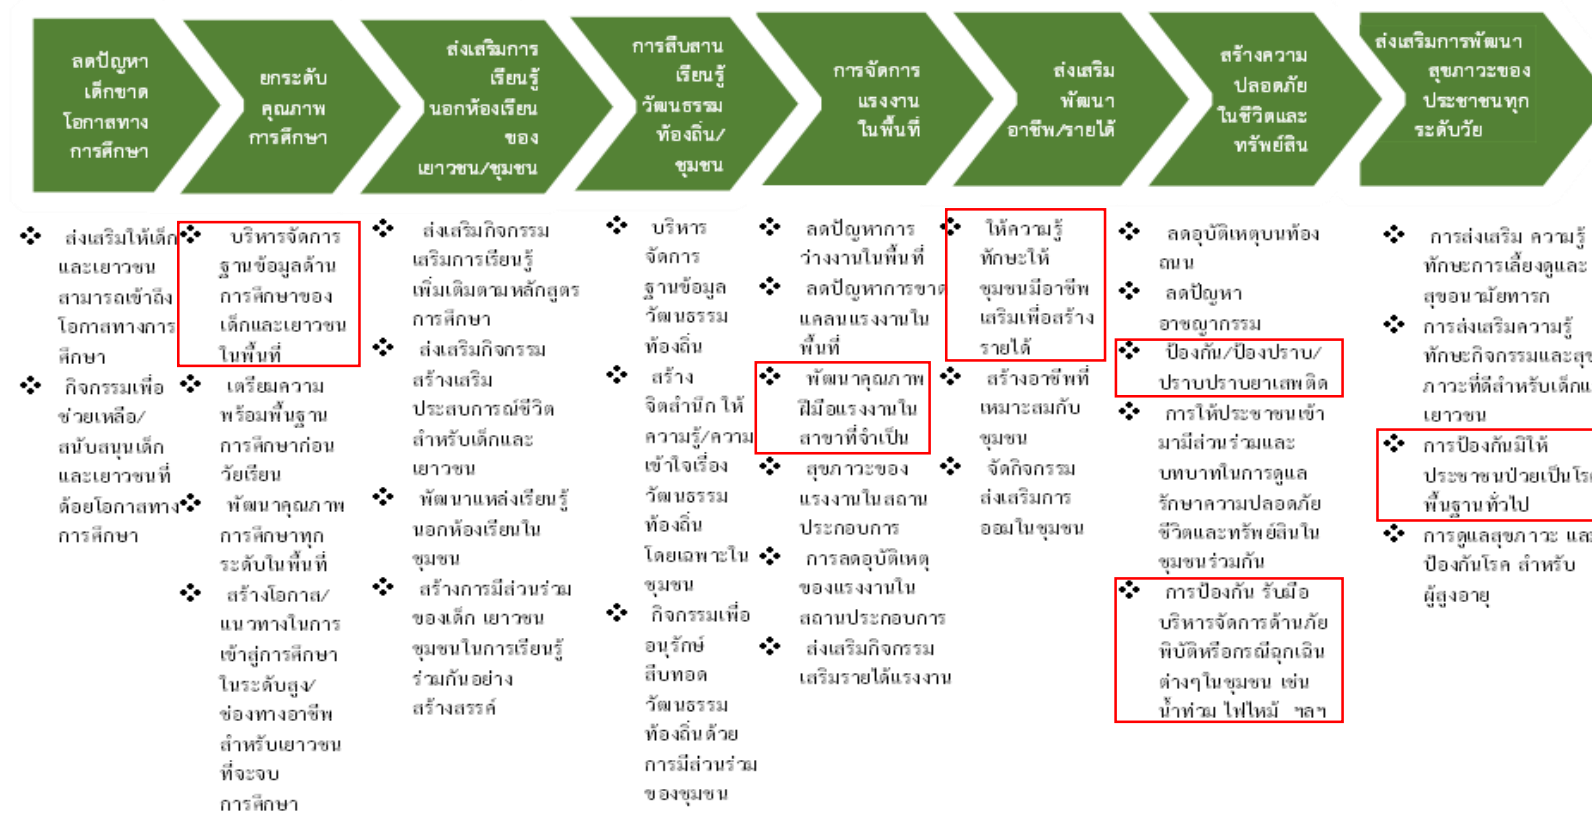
ลดปัญหาเด็กขาดโอกาสทางการศึกษา

ยกระดับคุณภาพการศึกษา

ส่งเสริมการเรียนรู้นอกห้องเรียนของเยาวชน/ชุมชน

การสืบสานเรียนรู้วัฒนธรรมท้องถิ่น/ชุมชน

การจัดการแรงงานในพื้นที่

ส่งเสริมพัฒนาอาชีพ/รายได้

สร้างความปลอดภัยในชีวิตและทรัพย์สิน

ส่งเสริมการพัฒนาสุขภาวะของประชาชนทุกระดับวัย

❖ ส่งเสริมให้เด็กและเยาวชนสามารถเข้าถึงโอกาสทางการศึกษา
❖ กิจกรรมเพื่อช่วยเหลือ/สนับสนุนเด็กและเยาวชนที่ด้อยโอกาสทางการศึกษา

❖ บริหารจัดการฐานข้อมูลด้านการศึกษาของเด็กและเยาวชนในพื้นที่
❖ เตรียมความพร้อมพื้นฐานการศึกษาก่อนวัยเรียน
❖ พัฒนาคุณภาพการศึกษาทุกระดับในพื้นที่
❖ สร้างโอกาส/แนวทางในการเข้าสู่การศึกษาในระดับสูง/ช่องทางอาชีพสำหรับเยาวชนที่จะจบการศึกษา

❖ ส่งเสริมกิจกรรมเสริมการเรียนรู้เพิ่มเติมตามหลักสูตรการศึกษา
❖ ส่งเสริมกิจกรรมสร้างเสริมประสบการณ์ชีวิตสำหรับเด็กและเยาวชน
❖ พัฒนาแหล่งเรียนรู้นอกห้องเรียนในชุมชน
❖ สร้างการมีส่วนร่วมของเด็ก เยาวชน ชุมชนในการเรียนรู้ร่วมกันอย่างสร้างสรรค์

❖ บริหารจัดการฐานข้อมูลวัฒนธรรมท้องถิ่น
❖ สร้างจิตสำนึก ให้ความรู้/ความเข้าใจเรื่องวัฒนธรรมท้องถิ่นโดยเฉพาะในชุมชน
❖ กิจกรรมเพื่ออนุรักษ์ สืบทอดวัฒนธรรมท้องถิ่นด้วยการมีส่วนร่วมของชุมชน

❖ ลดปัญหาการว่างงานในพื้นที่
❖ ลดปัญหาการขาดแคลนแรงงานในพื้นที่
❖ พัฒนาคุณภาพฝีมือแรงงานในสาขาที่จำเป็น
❖ สุขภาวะของแรงงานในสถานประกอบการ
❖ การลดอุบัติเหตุของแรงงานในสถานประกอบการ
❖ ส่งเสริมกิจกรรมเสริมรายได้แรงงาน

❖ ให้ความรู้ ทักษะให้ชุมชนมีอาชีพเสริมเพื่อสร้างรายได้
❖ สร้างอาชีพที่เหมาะสมกับชุมชน
❖ จัดกิจกรรมส่งเสริมการออมในชุมชน

❖ ลดอุบัติเหตุบนท้องถนน
❖ ลดปัญหาอาชญากรรม
❖ ป้องกัน/ป้องปราบ/ปราบปรามยาเสพติด
❖ การให้ประชาชนเข้ามามีส่วนร่วมและบทบาทในการดูแลรักษาความปลอดภัยชีวิตและทรัพย์สินในชุมชนร่วมกัน
❖ การป้องกัน รับมือ บริหารจัดการด้านภัยพิบัติหรือกรณีฉุกเฉินต่างๆในชุมชน เช่น น้ำท่วม ไฟไหม้ ฯลฯ

❖ การส่งเสริม ความรู้ทักษะการเลี้ยงดูและสุขอนามัยทารก
❖ การส่งเสริมความรู้ทักษะกิจกรรมและสุขภาวะที่ดีสำหรับเด็กและเยาวชน
❖ การป้องกันมิให้ประชาชนป่วยเป็นโร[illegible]พื้นฐานทั่วไป
❖ การดูแลสุขภาวะ และป้องกันโรค สำหรับผู้สูงอายุ